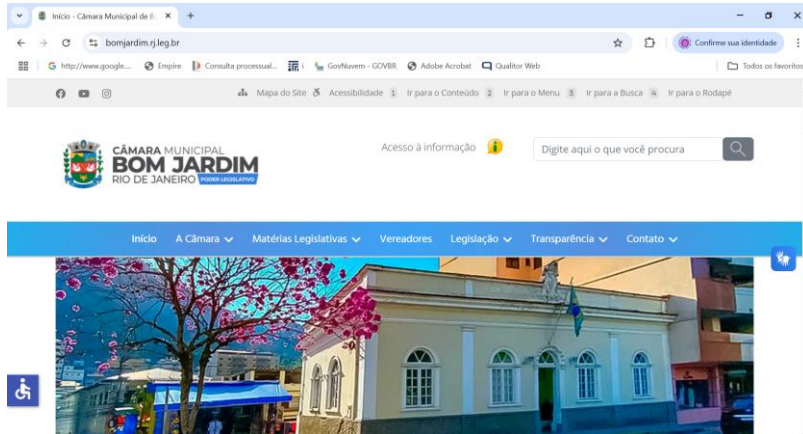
Início - Câmara Municipal de B ×
+
bomjardim.rj.leg.br
Confirme sua identidade
http://www.google... Empire Consulta processual... i GovNuvem - GOVBR Adobe Acrobat Qualitor Web
Todos os favoritos
Mapa do Site Acessibilidade 1 Ir para o Conteúdo 2 Ir para o Menu 3 Ir para a Busca 4 Ir para o Rodapé
CÂMARA MUNICIPAL
BOM JARDIM
RIO DE JANEIRO PODER LEGISLATIVO
Acesso à informação
Digite aqui o que você procura
Início A Câmara Matérias Legislativas Vereadores Legislação Transparência Contato